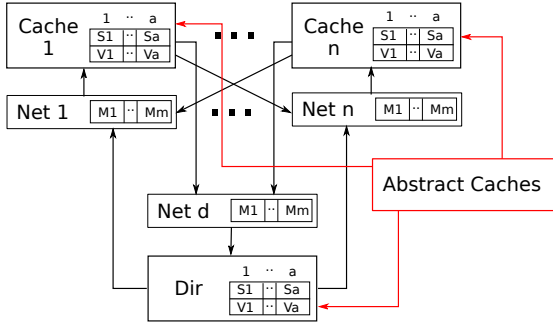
Cache 1

| 1 | .. | a |
|---|---|---|
| S1 | .. | Sa |
| V1 | .. | Va |

Cache n

| 1 | .. | a |
|---|---|---|
| S1 | .. | Sa |
| V1 | .. | Va |

Net 1

| M1 | .. | Mm |
|---|---|---|

Net n

| M1 | .. | Mm |
|---|---|---|

Abstract Caches

Net d

| M1 | .. | Mm |
|---|---|---|

Dir

| 1 | .. | a |
|---|---|---|
| S1 | .. | Sa |
| V1 | .. | Va |